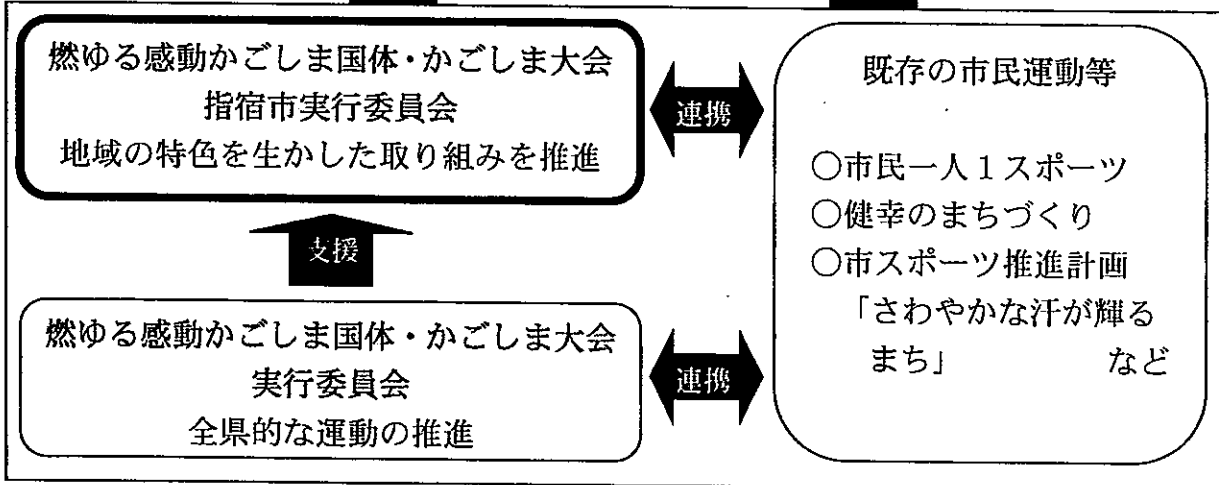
燃ゆる感動かごしま国体・かごしま大会
指宿市実行委員会
地域の特色を生かした取り組みを推進

連携

既存の市民運動等

○市民一人１スポーツ
○健幸のまちづくり
○市スポーツ推進計画
「さわやかな汗が輝るまち」 など

支援

燃ゆる感動かごしま国体・かごしま大会
実行委員会
全県的な運動の推進

連携